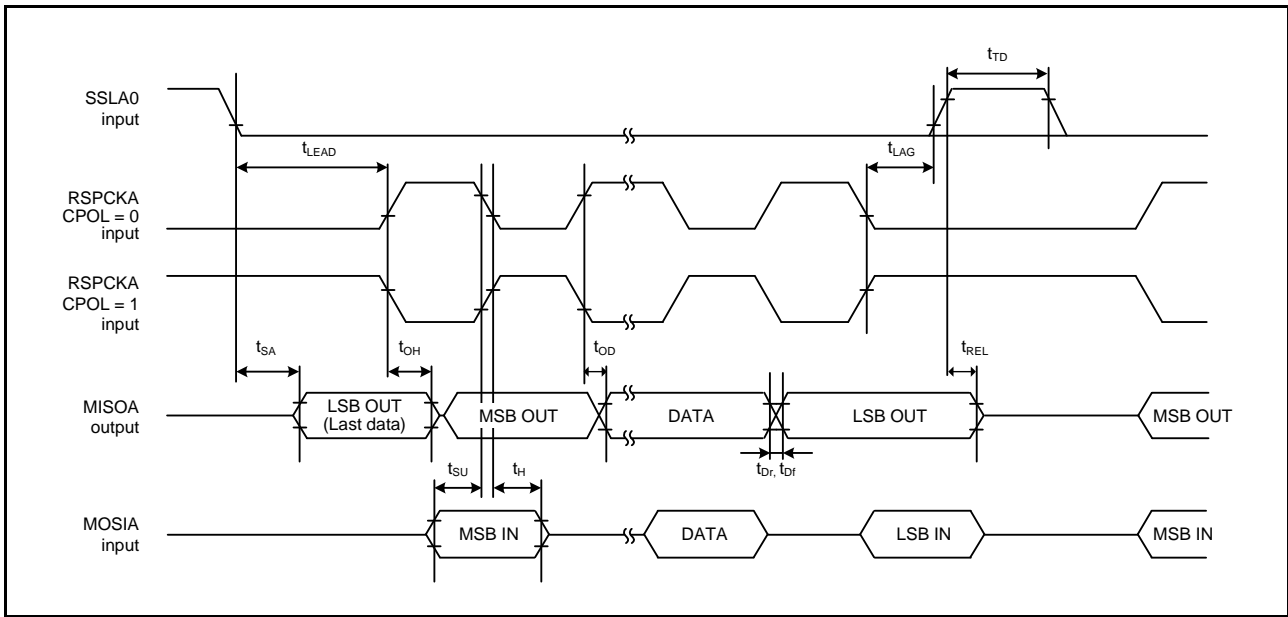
$t_{TD}$

SSLA0 input

$t_{LEAD}$

$t_{LAG}$

RSPCKA CPOL = 0 input

RSPCKA CPOL = 1 input

$t_{SA}$

$t_{OH}$

$t_{OD}$

$t_{REL}$

MISOA output

LSB OUT (Last data)

MSB OUT

DATA

LSB OUT

MSB OUT

$t_{Dr}$, $t_{Df}$

$t_{SU}$

$t_{H}$

MOSIA input

MSB IN

DATA

LSB IN

MSB IN